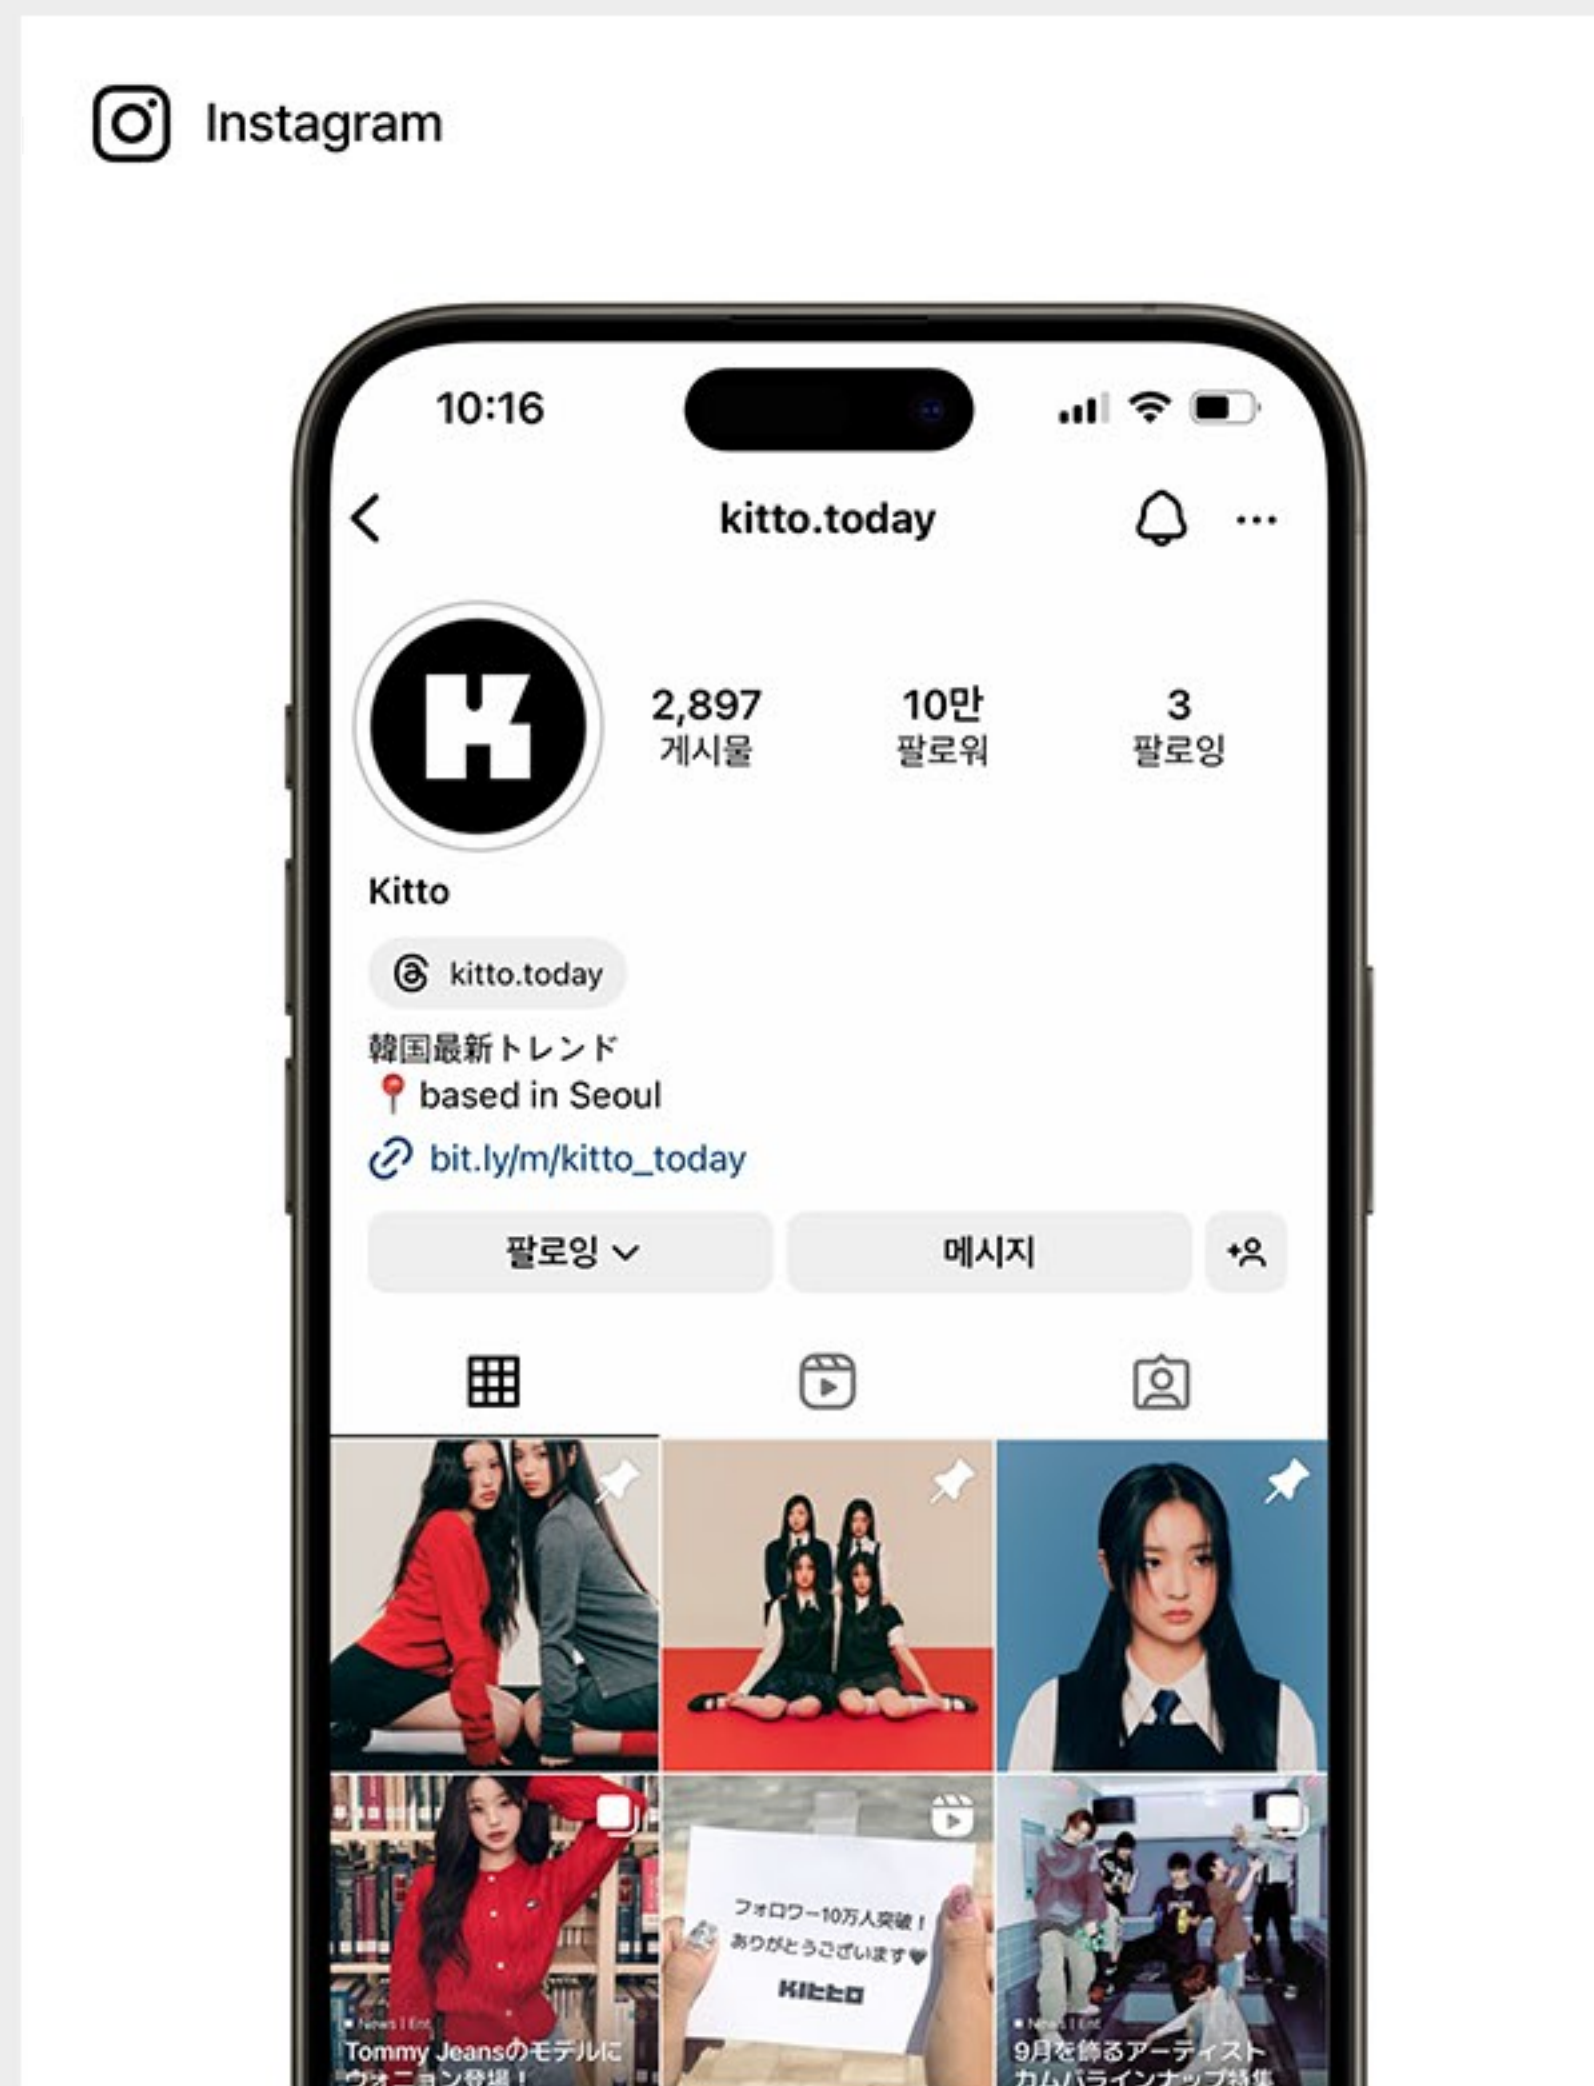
Instagram

10:16

kitto.today

2,897
게시물

10만
팔로워

3
팔로잉

Kitto

kitto.today

韓国最新トレンド
📍 based in Seoul

bit.ly/m/kitto_today

팔로잉

메시지

フォロワー10万人突破！
ありがとうございます♥
Kitto

News | Ent
Tommy JeansのモデルにウォニョンI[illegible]

News | Ent
9月を飾るアーティストカムバックラインナップ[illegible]